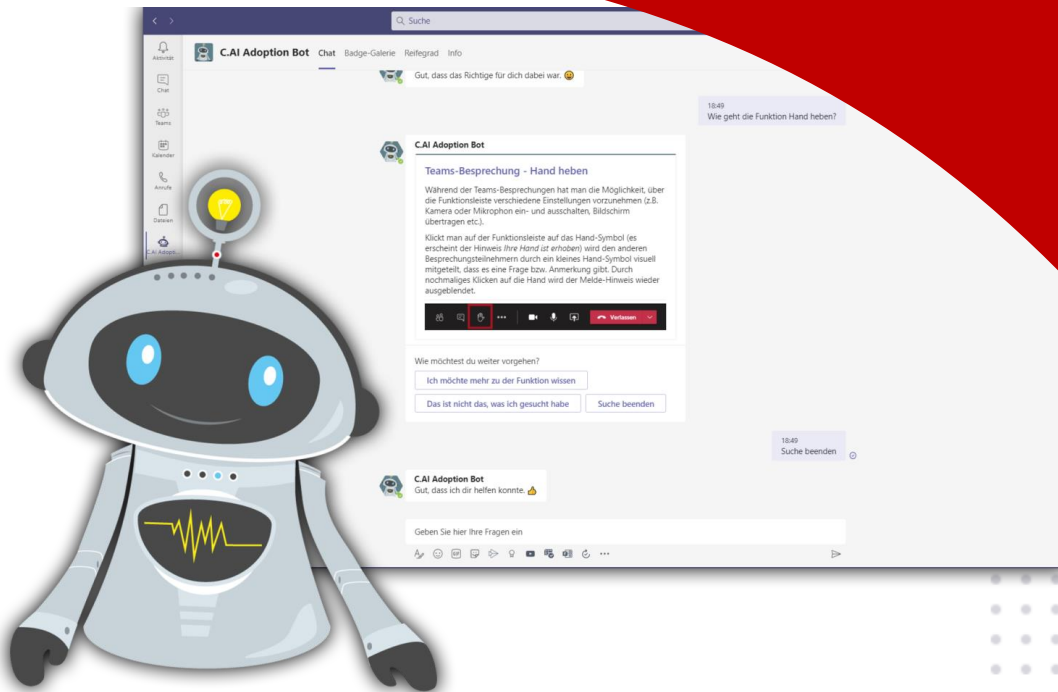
Suche

Aktivität

Chat

Teams

Kalender

Anrufe

Dateien

C.AI Adopti...

C.AI Adoption Bot Chat Badge-Galerie Reifegrad Info

Gut, dass das Richtige für dich dabei war. 😀

18:49
Wie geht die Funktion Hand heben?

C.AI Adoption Bot

Teams-Besprechung - Hand heben

Während der Teams-Besprechungen hat man die Möglichkeit, über die Funktionsleiste verschiedene Einstellungen vorzunehmen (z.B. Kamera oder Mikrophon ein- und ausschalten, Bildschirm übertragen etc.).

Klickt man auf der Funktionsleiste auf das Hand-Symbol (es erscheint der Hinweis *Ihre Hand ist erhoben*) wird den anderen Besprechungsteilnehmern durch ein kleines Hand-Symbol visuell mitgeteilt, dass es eine Frage bzw. Anmerkung gibt. Durch nochmaliges Klicken auf die Hand wird der Melde-Hinweis wieder ausgeblendet.

Verlassen

Wie möchtest du weiter vorgehen?

Ich möchte mehr zu der Funktion wissen

Das ist nicht das, was ich gesucht habe

Suche beenden

18:49
Suche beenden

C.AI Adoption Bot
Gut, dass ich dir helfen konnte. 👍

Geben Sie hier Ihre Fragen ein